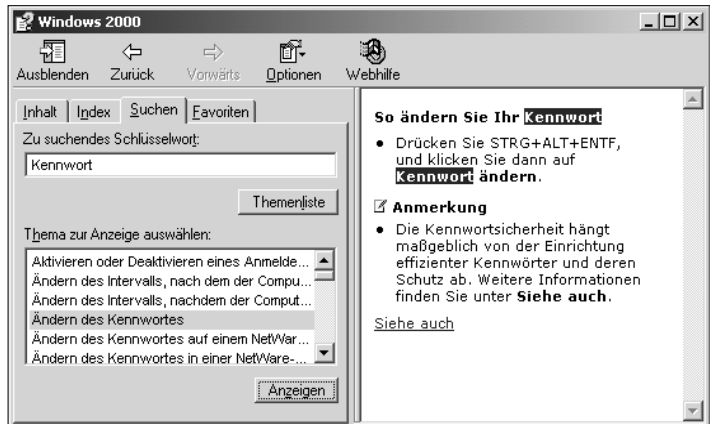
Windows 2000

Ausblenden Zurück Vorwärts Optionen Webhilfe

Inhalt Index Suchen Favoriten

Zu suchendes Schlüsselwort:

Kennwort

Themenliste

Thema zur Anzeige auswählen:

Aktivieren oder Deaktivieren eines Anmelde...
Ändern des Intervalls, nach dem der Compu...
Ändern des Intervalls, nachdem der Comput...
Ändern des Kennwortes
Ändern des Kennwortes auf einem NetWar...
Ändern des Kennwortes in einer NetWare-...

Anzeigen

So ändern Sie Ihr Kennwort

• Drücken Sie STRG+ALT+ENTF, und klicken Sie dann auf Kennwort ändern.

Anmerkung

• Die Kennwortsicherheit hängt maßgeblich von der Einrichtung effizienter Kennwörter und deren Schutz ab. Weitere Informationen finden Sie unter Siehe auch.

Siehe auch